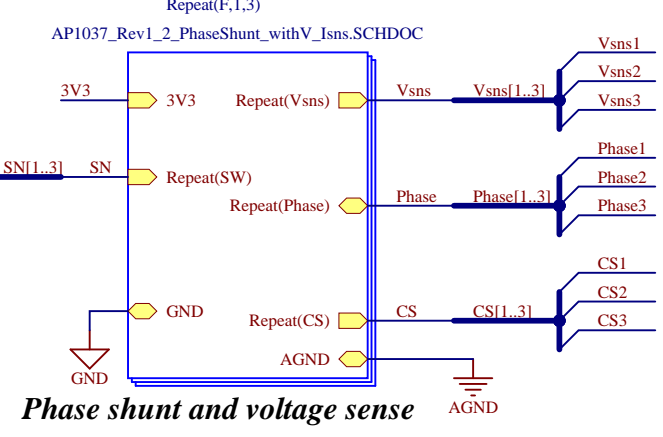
Repeat(F,1,3)
AP1037_Rev1_2_PhaseShunt_withV_Isns.SCHDOC

3V3
3V3
Repeat(Vsns)
Vsns
Vsns[1..3]
Vsns1
Vsns2
Vsns3

SN[1..3]
SN
Repeat(SW)
Repeat(Phase)
Phase
Phase[1..3]
Phase1
Phase2
Phase3

GND
Repeat(CS)
CS
CS[1..3]
CS1
CS2
CS3
AGND
GND
AGND

Phase shunt and voltage sense